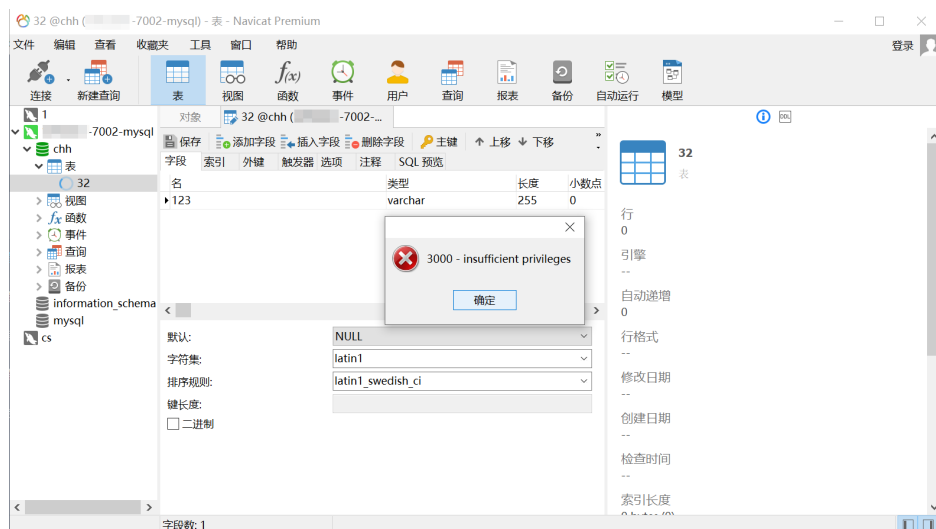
32 @chh ([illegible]-7002-mysql) - 表 - Navicat Premium

文件 编辑 查看 收藏夹 工具 窗口 帮助 登录

连接 新建查询 表 视图 函数 事件 用户 查询 报表 备份 自动运行 模型

1
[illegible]-7002-mysql
chh
表
32
视图
函数
事件
查询
报表
备份
information_schema
mysql
cs

对象 32 @chh ([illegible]-7002-...

保存 添加字段 插入字段 删除字段 主键 上移 下移

字段 索引 外键 触发器 选项 注释 SQL 预览

| 名 | 类型 | 长度 | 小数点 |
|---|---|---|---|
| 123 | varchar | 255 | 0 |

3000 - insufficient privileges

确定

默认: NULL
字符集: latin1
排序规则: latin1_swedish_ci
键长度:
二进制

32
表

行
0
引擎
--
自动递增
0
行格式
--
修改日期
--
创建日期
--
检查时间
--
索引长度

字段数: 1